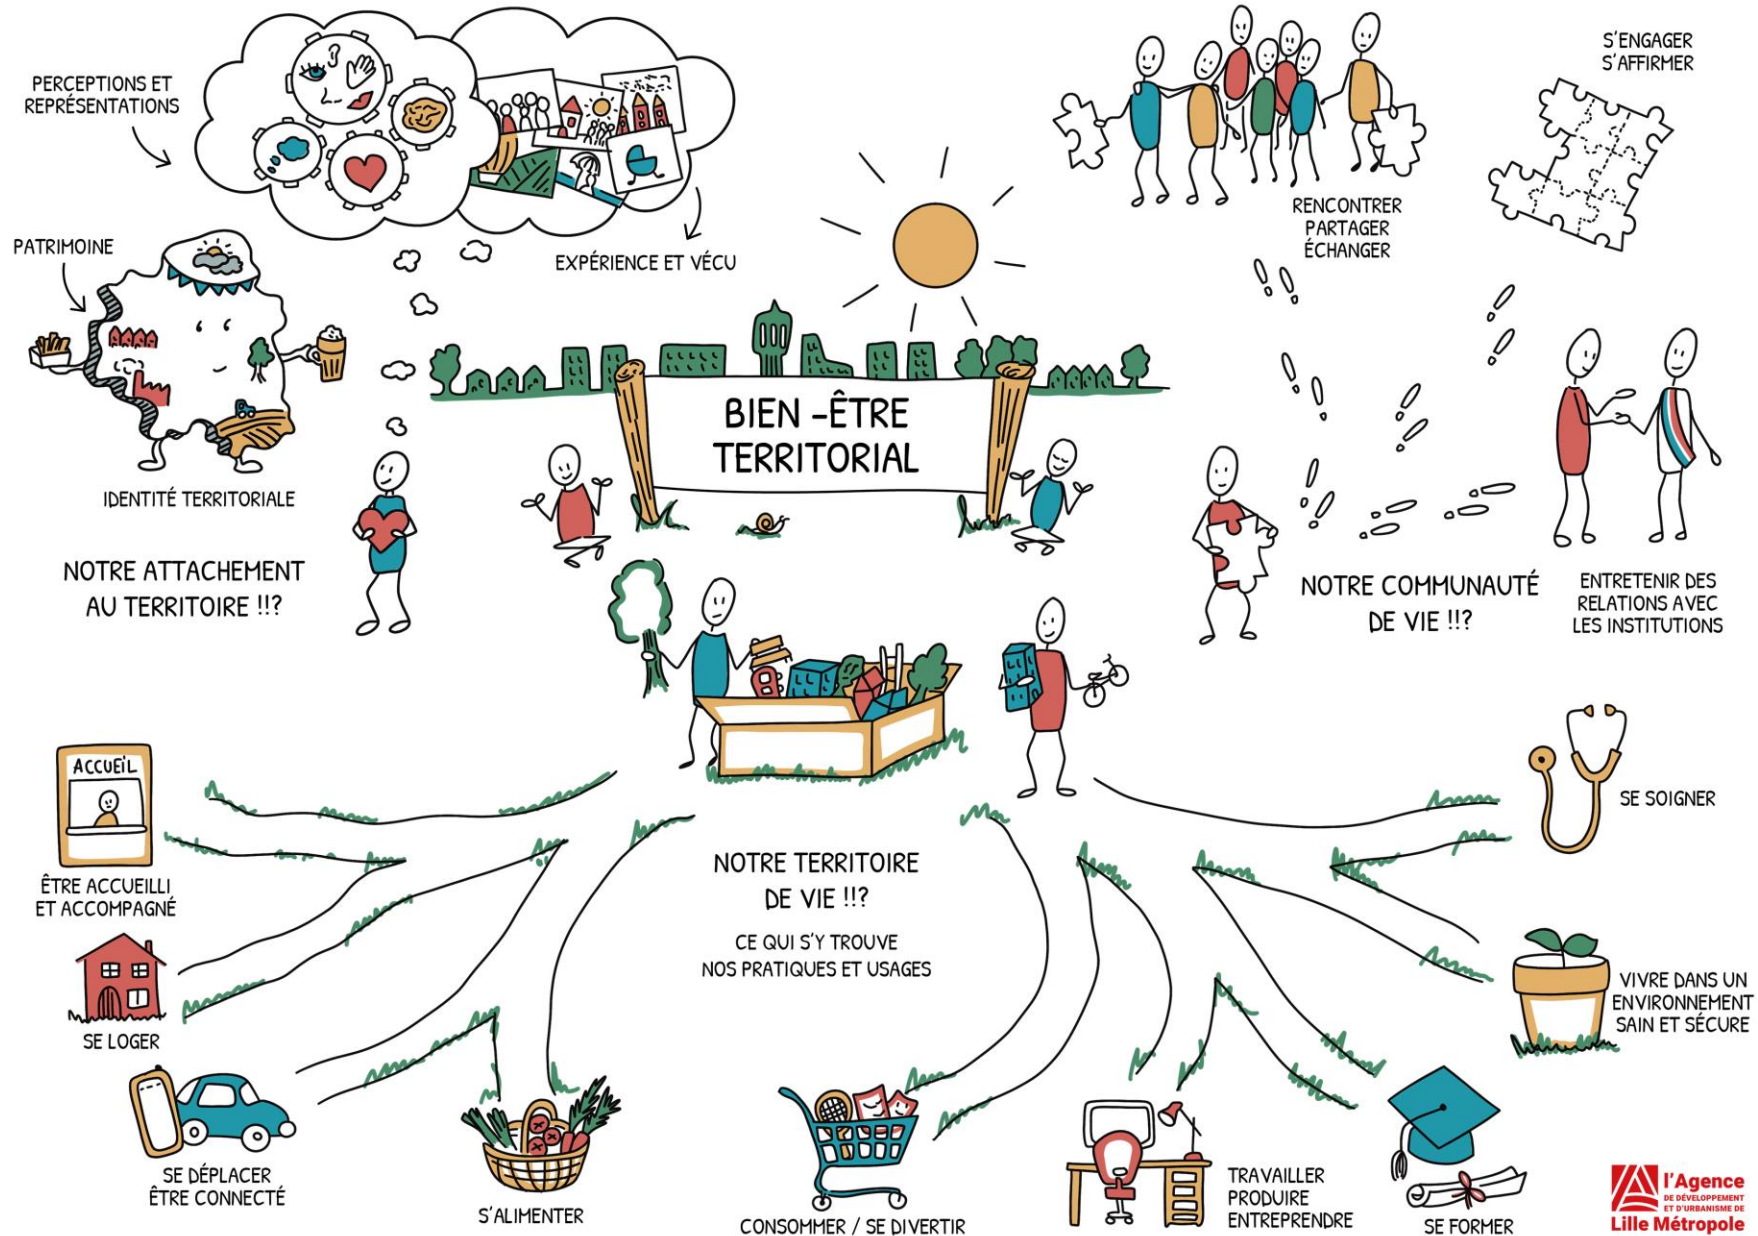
PERCEPTIONS ET REPRÉSENTATIONS

EXPÉRIENCE ET VÉCU

PATRIMOINE

IDENTITÉ TERRITORIALE

NOTRE ATTACHEMENT AU TERRITOIRE !!?

RENCONTRER PARTAGER ÉCHANGER

S'ENGAGER S'AFFIRMER

BIEN -ÊTRE TERRITORIAL

NOTRE COMMUNAUTÉ DE VIE !!?

ENTRETENIR DES RELATIONS AVEC LES INSTITUTIONS

ACCUEIL

ÊTRE ACCUEILLI ET ACCOMPAGNÉ

SE LOGER

SE DÉPLACER ÊTRE CONNECTÉ

S'ALIMENTER

NOTRE TERRITOIRE DE VIE !!?

CE QUI S'Y TROUVE NOS PRATIQUES ET USAGES

CONSOMMER / SE DIVERTIR

TRAVAILLER PRODUIRE ENTREPRENDRE

SE FORMER

SE SOIGNER

VIVRE DANS UN ENVIRONNEMENT SAIN ET SÉCURE

l'Agence DE DÉVELOPPEMENT ET D'URBANISME DE Lille Métropole